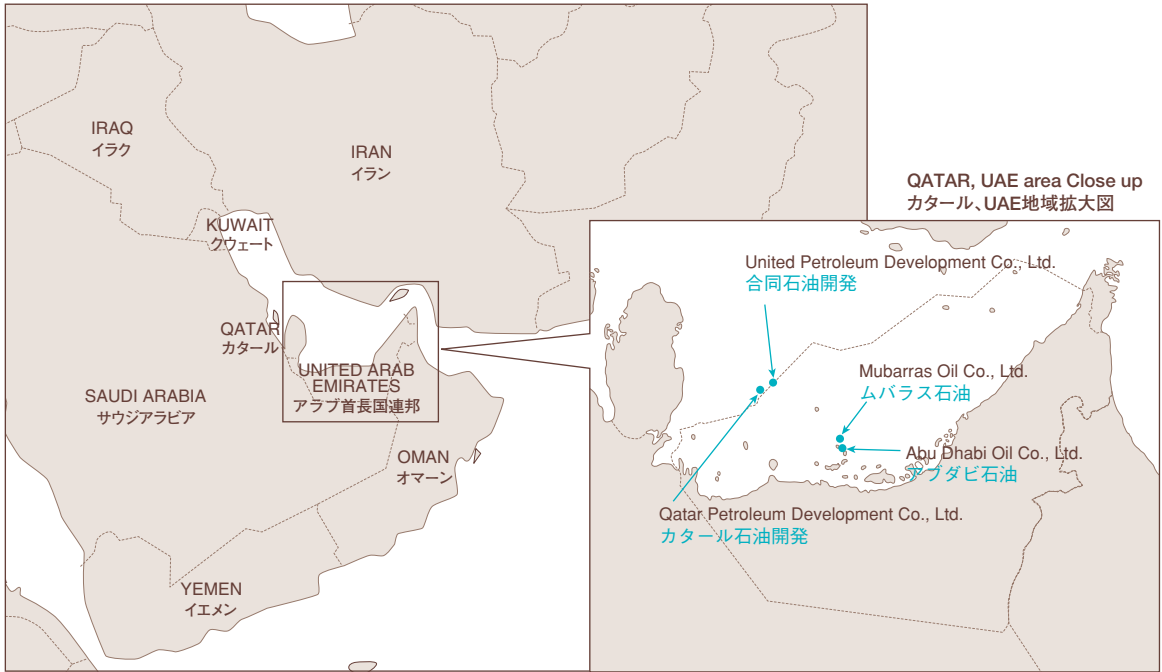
IRAQ
イラク

IRAN
イラン

KUWAIT
クウェート

QATAR
カタール

UNITED ARAB EMIRATES
アラブ首長国連邦

SAUDI ARABIA
サウジアラビア

OMAN
オマーン

YEMEN
イエメン

QATAR, UAE area Close up
カタール、UAE地域拡大図

United Petroleum Development Co., Ltd.
合同石油開発

Mubarras Oil Co., Ltd.
ムバラス石油

Abu Dhabi Oil Co., Ltd.
アブダビ石油

Qatar Petroleum Development Co., Ltd.
カタール石油開発